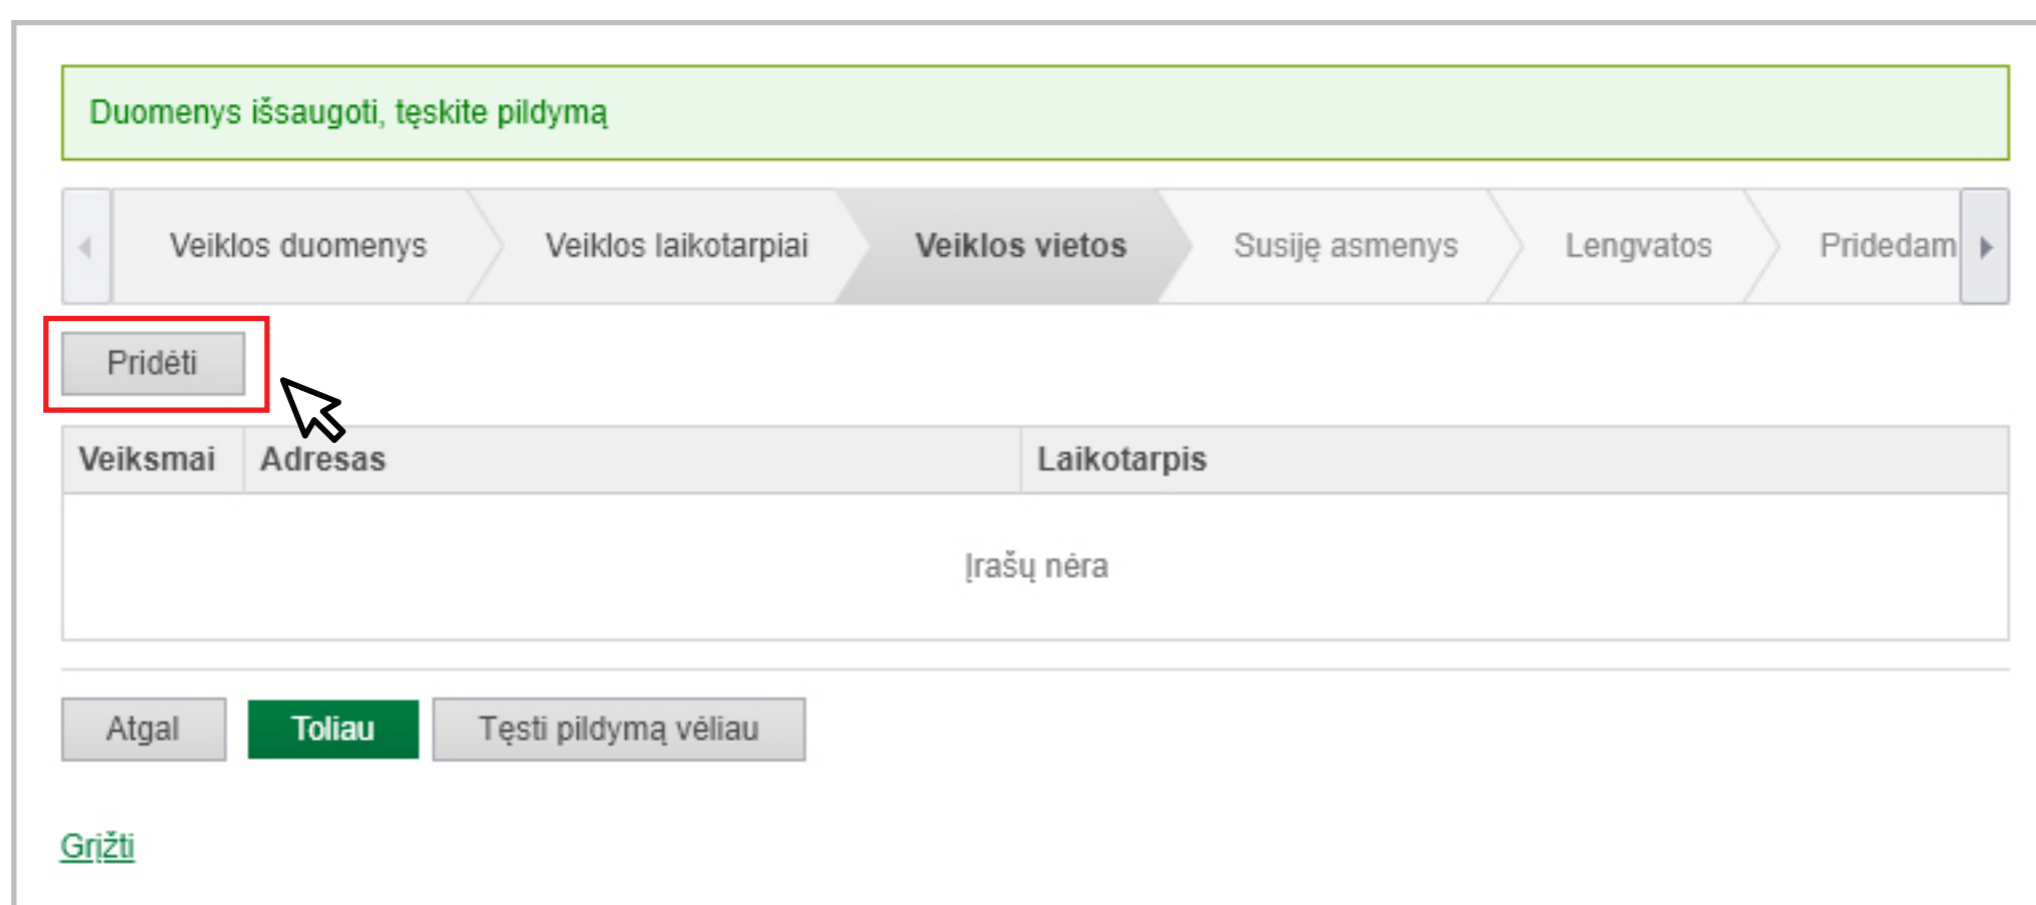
Duomenys išsaugoti, tęskite pildymą

Veiklos duomenys | Veiklos laikotarpiai | Veiklos vietos | Susiję asmenys | Lengvatos | Pridedam

Pridėti

| Veiksmai | Adresas | Laikotarpis |
|---|---|---|
| | Įrašų nėra | |

Atgal | Toliau | Tęsti pildymą vėliau

Grįžti